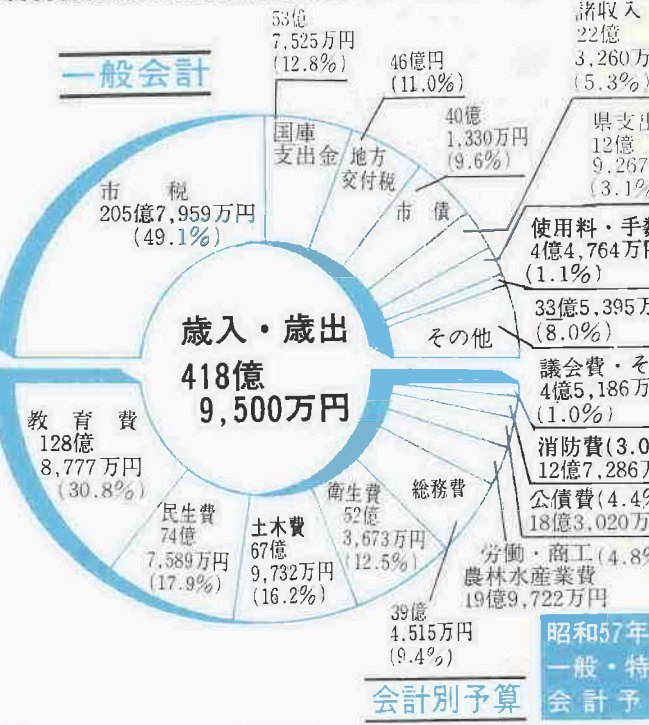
一般会計

53億
7,525万円
(12.8%)

46億円
(11.0%)

40億
1,330万円
(9.6%)

諸収入
22億
3,260万
(5.3%)

県支出
12億
9,267
(3.1%

国庫
支出金

地方
交付税

市債

市税
205億7,959万円
(49.1%)

使用料・手数
4億4,764万円
(1.1%)

33億5,395万
(8.0%)

その他

歳入・歳出
418億
9,500万円

議会費・そ
4億5,186万
(1.0%)

消防費(3.0
12億7,286万

公債費(4.4%
18億3,020万

教育費
128億
8,777万円
(30.8%)

民生費
74億
7,589万円
(17.9%)

土木費
67億
9,732万円
(16.2%)

衛生費
52億
3,673万円
(12.5%)

総務費

労働・商工(4.8%
農林水産業費
19億9,722万円

39億
4,515万円
(9.4%)

会計別予算

昭和57年
一般・特
会計予